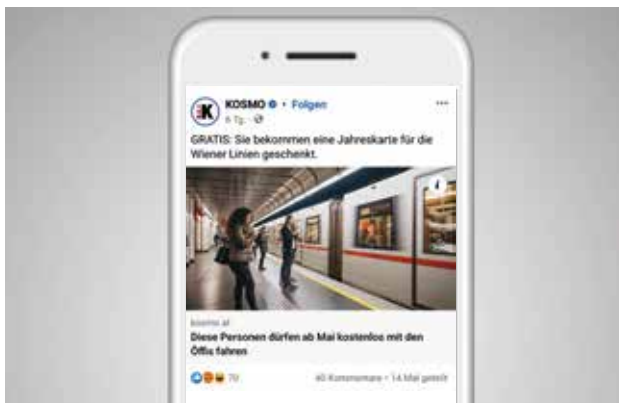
KOSMO • Folgen
6 Tg. ·

GRATIS: Sie bekommen eine Jahreskarte für die Wiener Linien geschenkt.

kosmo.at
Diese Personen dürfen ab Mai kostenlos mit den Öffis fahren

70

40 Kommentare • 14 Mal geteilt